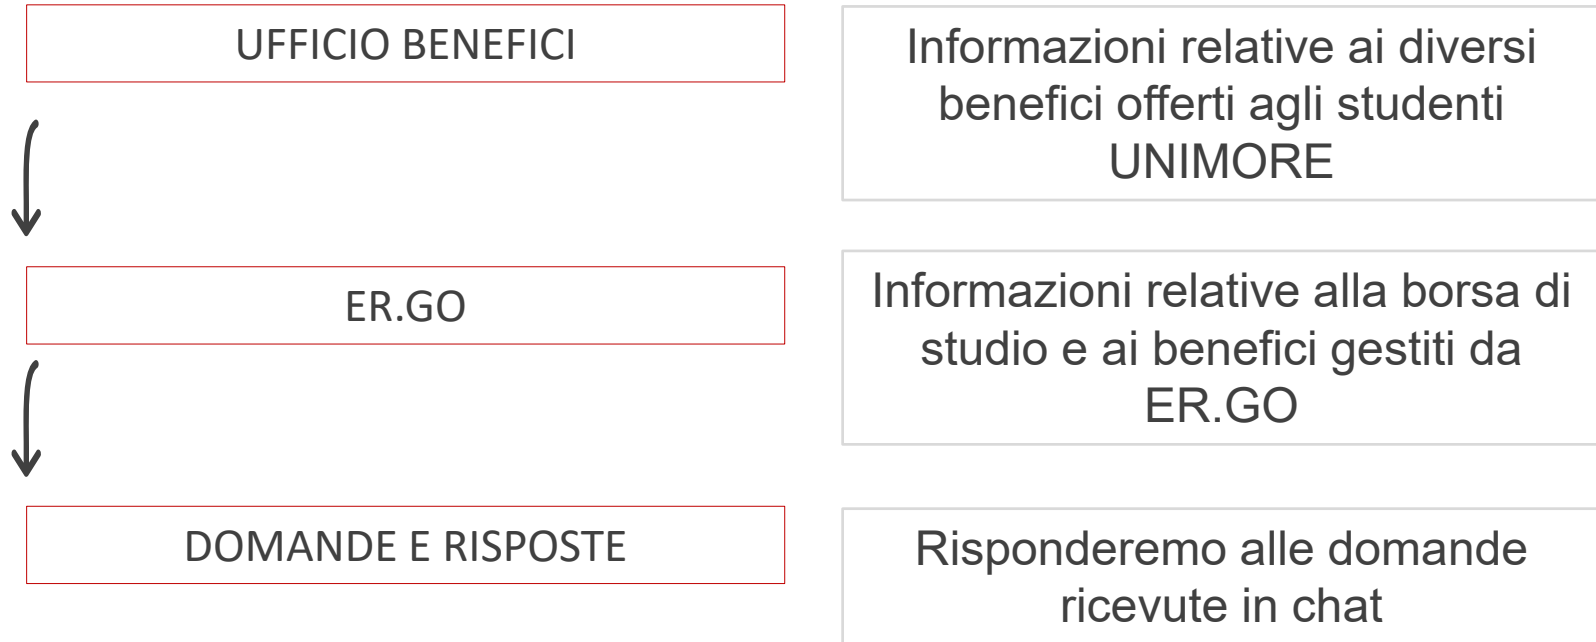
UFFICIO BENEFICI

Informazioni relative ai diversi benefici offerti agli studenti UNIMORE

ER.GO

Informazioni relative alla borsa di studio e ai benefici gestiti da ER.GO

DOMANDE E RISPOSTE

Risponderemo alle domande ricevute in chat